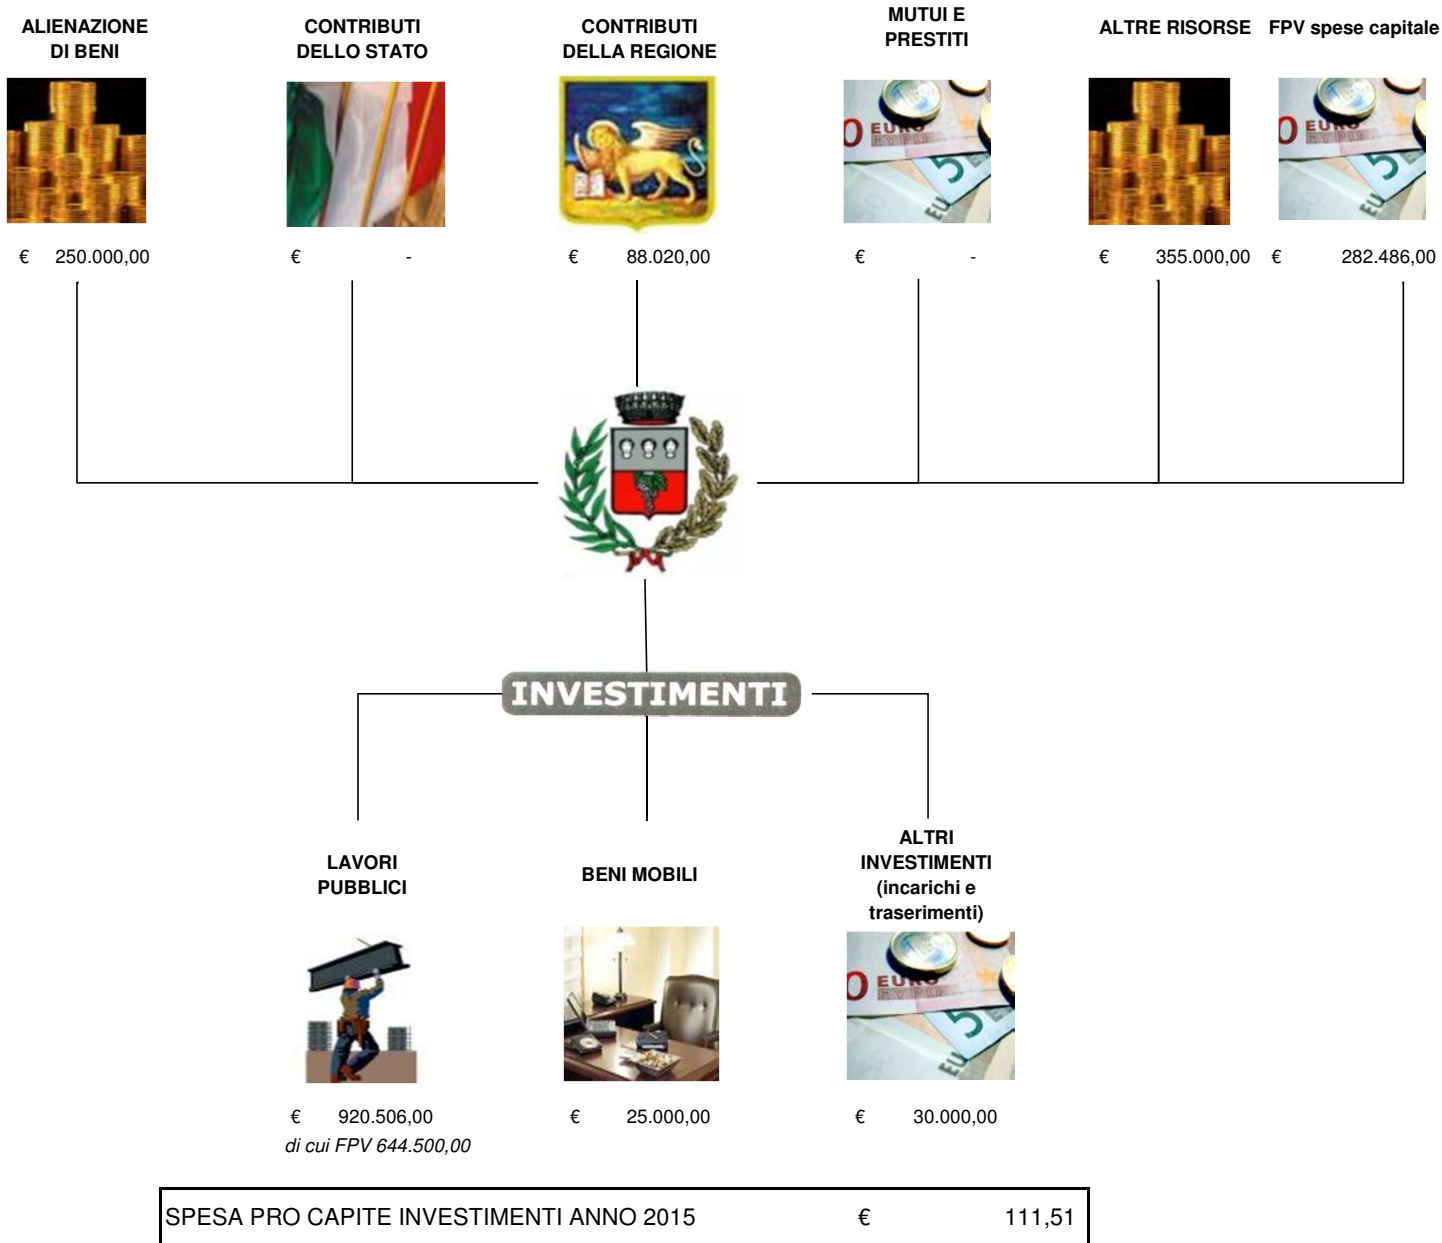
ALIENAZIONE DI BENI

CONTRIBUTI DELLO STATO

CONTRIBUTI DELLA REGIONE

MUTUI E PRESTITI

ALTRE RISORSE

FPV spese capitale

€ 250.000,00

€ -

€ 88.020,00

€ -

€ 355.000,00

€ 282.486,00

INVESTIMENTI

LAVORI PUBBLICI

BENI MOBILI

ALTRI INVESTIMENTI (incarichi e traserimenti)

€ 920.506,00
di cui FPV 644.500,00

€ 25.000,00

€ 30.000,00

| SPESA PRO CAPITE INVESTIMENTI ANNO 2015 | € | 111,51 |
|---|---|---|